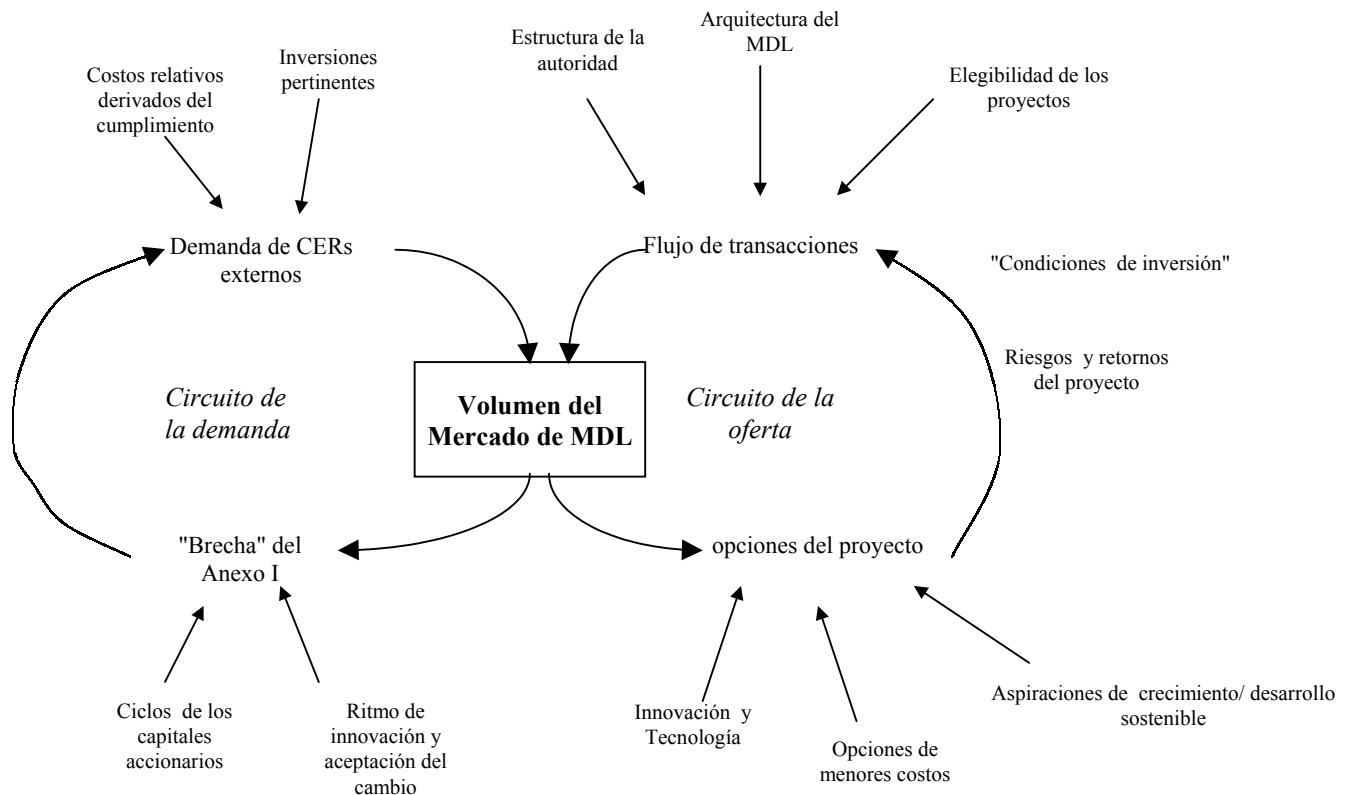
Costos relativos derivados del cumplimiento

Inversiones pertinentes

Estructura de la autoridad

Arquitectura del MDL

Elegibilidad de los proyectos

Demanda de CERs externos

Flujo de transacciones

"Condiciones de inversión"

Riesgos y retornos del proyecto

Circuito de la demanda

Volumen del Mercado de MDL

Circuito de la oferta

"Brecha" del Anexo I

opciones del proyecto

Ciclos de los capitales accionarios

Ritmo de innovación y aceptación del cambio

Innovación y Tecnología

Opciones de menores costos

Aspiraciones de crecimiento/ desarrollo sostenible